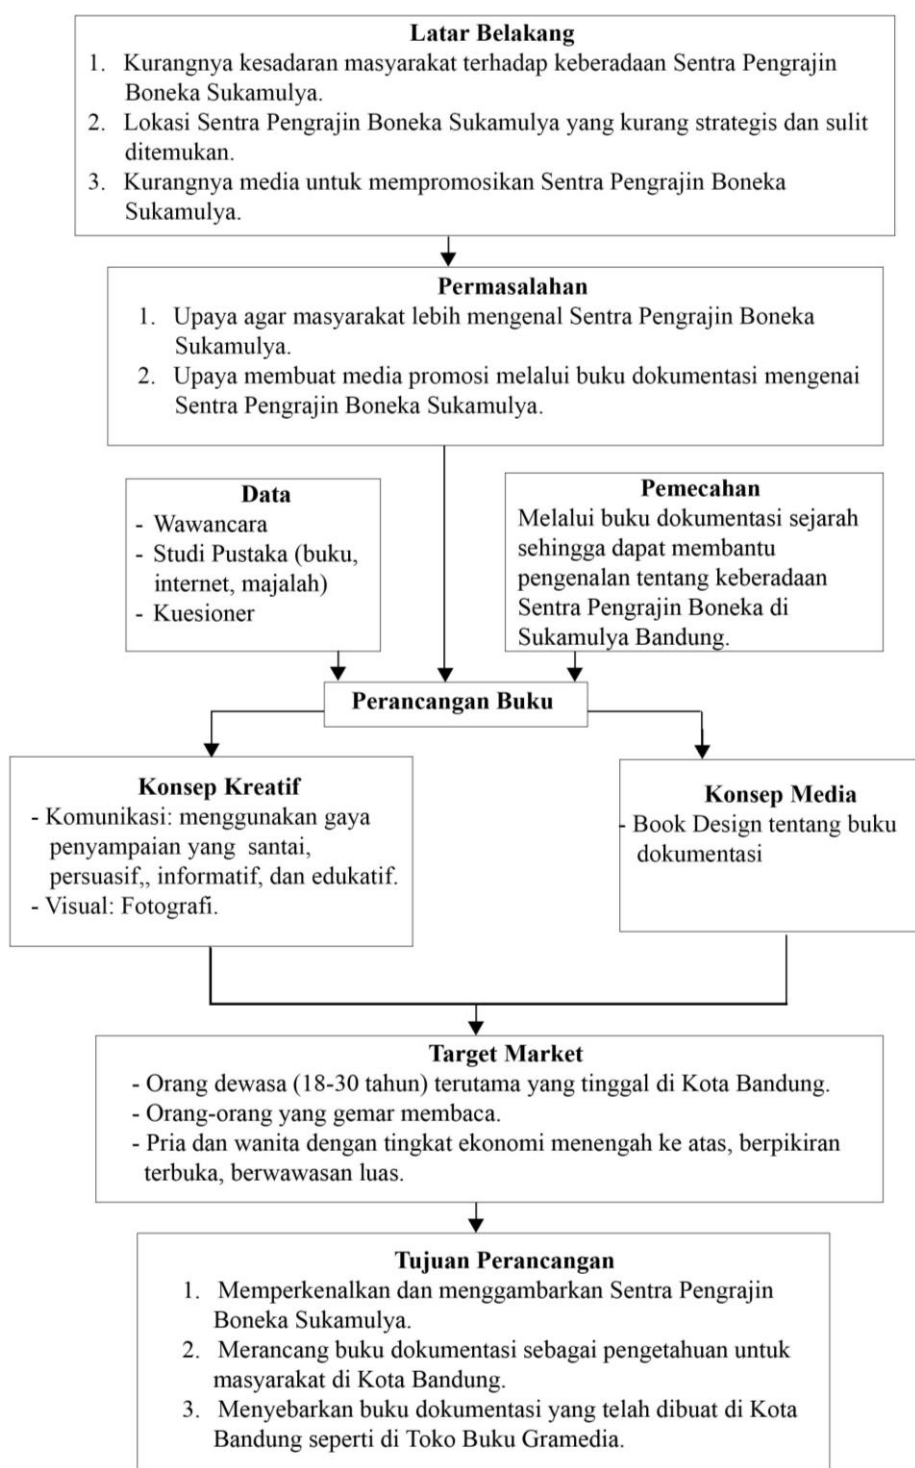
Latar Belakang

1. Kurangnya kesadaran masyarakat terhadap keberadaan Sentra Pengrajin Boneka Sukamulya.
2. Lokasi Sentra Pengrajin Boneka Sukamulya yang kurang strategis dan sulit ditemukan.
3. Kurangnya media untuk mempromosikan Sentra Pengrajin Boneka Sukamulya.

Permasalahan

1. Upaya agar masyarakat lebih mengenal Sentra Pengrajin Boneka Sukamulya.
2. Upaya membuat media promosi melalui buku dokumentasi mengenai Sentra Pengrajin Boneka Sukamulya.

Data

- Wawancara
- Studi Pustaka (buku, internet, majalah)
- Kuesioner

Pemecahan

Melalui buku dokumentasi sejarah sehingga dapat membantu pengenalan tentang keberadaan Sentra Pengrajin Boneka di Sukamulya Bandung.

Perancangan Buku

Konsep Kreatif

- Komunikasi: menggunakan gaya penyampaian yang santai, persuasif,, informatif, dan edukatif.
- Visual: Fotografi.

Konsep Media

- Book Design tentang buku dokumentasi

Target Market

- Orang dewasa (18-30 tahun) terutama yang tinggal di Kota Bandung.
- Orang-orang yang gemar membaca.
- Pria dan wanita dengan tingkat ekonomi menengah ke atas, berpikiran terbuka, berwawasan luas.

Tujuan Perancangan

1. Memperkenalkan dan menggambarkan Sentra Pengrajin Boneka Sukamulya.
2. Merancang buku dokumentasi sebagai pengetahuan untuk masyarakat di Kota Bandung.
3. Menyebarkan buku dokumentasi yang telah dibuat di Kota Bandung seperti di Toko Buku Gramedia.